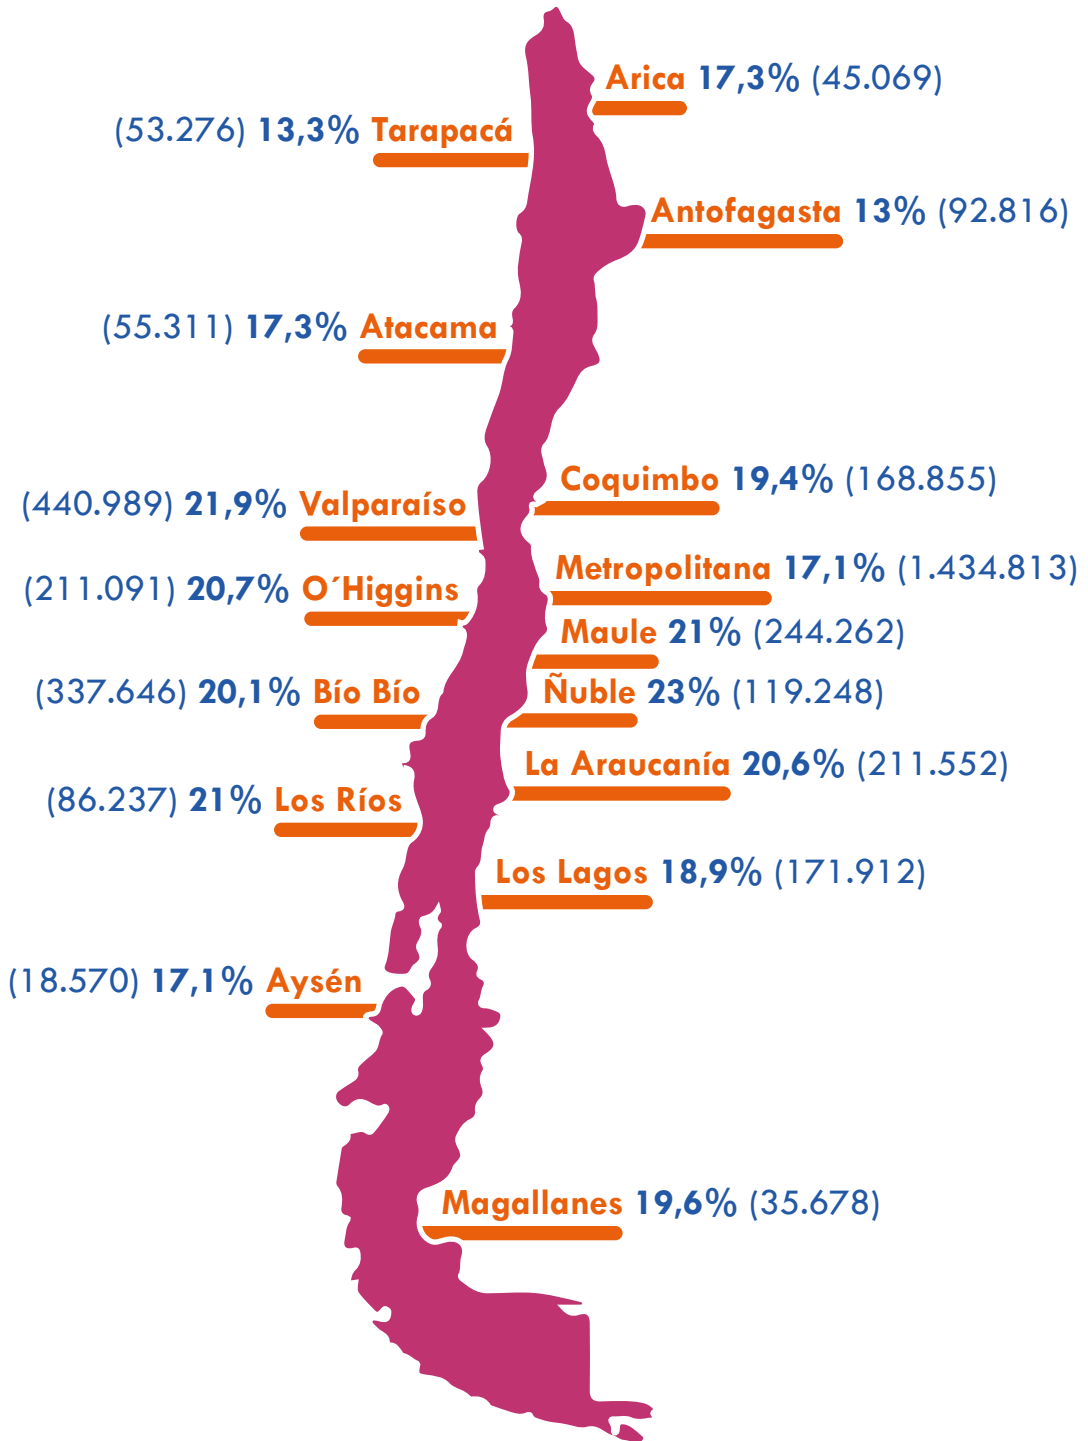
Arica 17,3% (45.069)

(53.276) 13,3% Tarapacá

Antofagasta 13% (92.816)

(55.311) 17,3% Atacama

Coquimbo 19,4% (168.855)

(440.989) 21,9% Valparaíso

Metropolitana 17,1% (1.434.813)

(211.091) 20,7% O´Higgins

Maule 21% (244.262)

(337.646) 20,1% Bío Bío

Ñuble 23% (119.248)

La Araucanía 20,6% (211.552)

(86.237) 21% Los Ríos

Los Lagos 18,9% (171.912)

(18.570) 17,1% Aysén

Magallanes 19,6% (35.678)